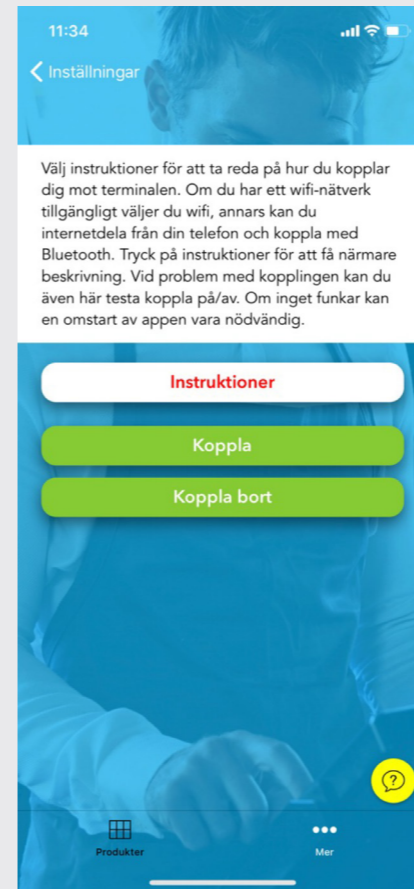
11:34

Inställningar

Välj instruktioner för att ta reda på hur du kopplar dig mot terminalen. Om du har ett wifi-nätverk tillgängligt väljer du wifi, annars kan du internetdela från din telefon och koppla med Bluetooth. Tryck på instruktioner för att få närmare beskrivning. Vid problem med kopplingen kan du även här testa koppla på/av. Om inget funkar kan en omstart av appen vara nödvändig.

Instruktioner

Koppla

Koppla bort

?

Produkter

Mer